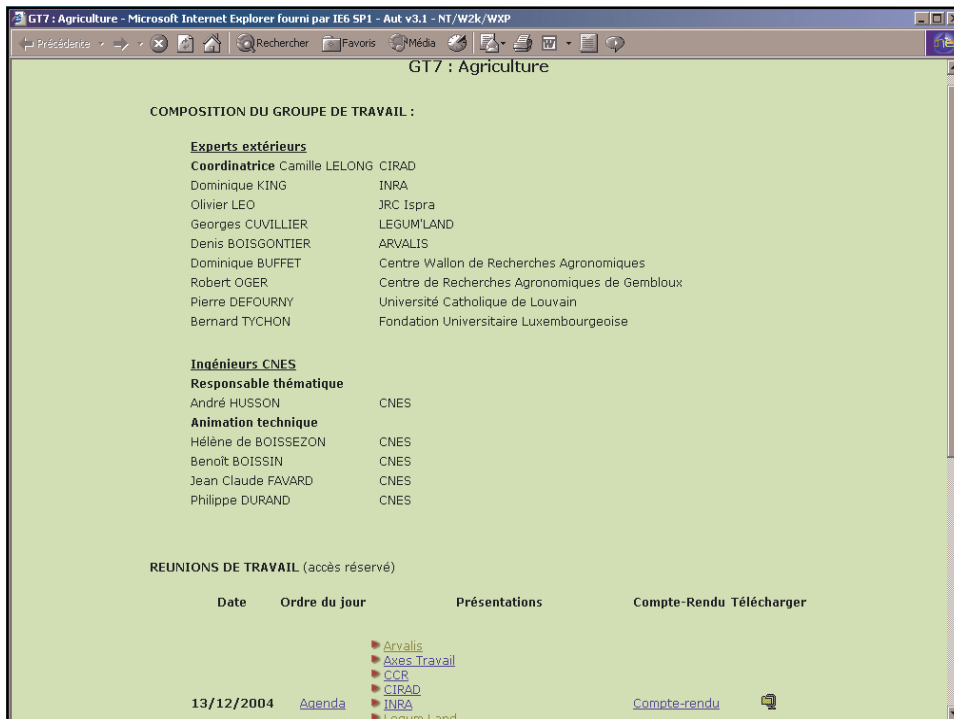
GT7 : Agriculture - Microsoft Internet Explorer fourni par IE6 SP1 - Aut v3.1 - NT/W2k/WXP

Précédente · Rechercher Favoris Média

GT7 : Agriculture

COMPOSITION DU GROUPE DE TRAVAIL :

Experts extérieurs

| | |
|---|---|
| **Coordinatrice** Camille LELONG | CIRAD |
| Dominique KING | INRA |
| Olivier LEO | JRC Ispra |
| Georges CUVILLIER | LEGUM'LAND |
| Denis BOISGONTIER | ARVALIS |
| Dominique BUFFET | Centre Wallon de Recherches Agronomiques |
| Robert OGER | Centre de Recherches Agronomiques de Gembloux |
| Pierre DEFOURNY | Université Catholique de Louvain |
| Bernard TYCHON | Fondation Universitaire Luxembourgeoise |

Ingénieurs CNES

Responsable thématique

| | |
|---|---|
| André HUSSON | CNES |

Animation technique

| | |
|---|---|
| Hélène de BOISSEZON | CNES |
| Benoît BOISSIN | CNES |
| Jean Claude FAVARD | CNES |
| Philippe DURAND | CNES |

REUNIONS DE TRAVAIL (accès réservé)

| Date | Ordre du jour | Présentations | Compte-Rendu | Télécharger |
|---|---|---|---|---|
| 13/12/2004 | Agenda | Arvalis<br>Axes Travail<br>CCR<br>CIRAD<br>INRA<br>Legum Land | Compte-rendu | |